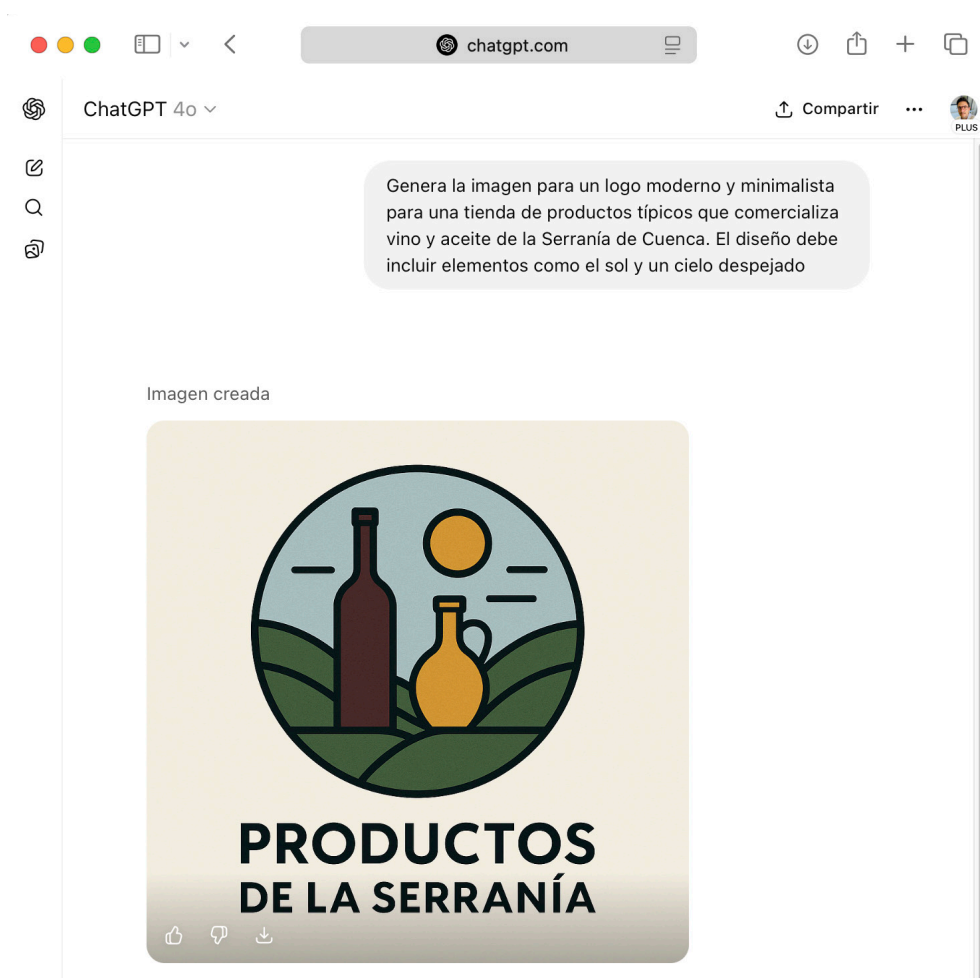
chatgpt.com

ChatGPT 4o

Compartir

PLUS

Genera la imagen para un logo moderno y minimalista para una tienda de productos típicos que comercializa vino y aceite de la Serranía de Cuenca. El diseño debe incluir elementos como el sol y un cielo despejado

Imagen creada

PRODUCTOS
DE LA SERRANÍA